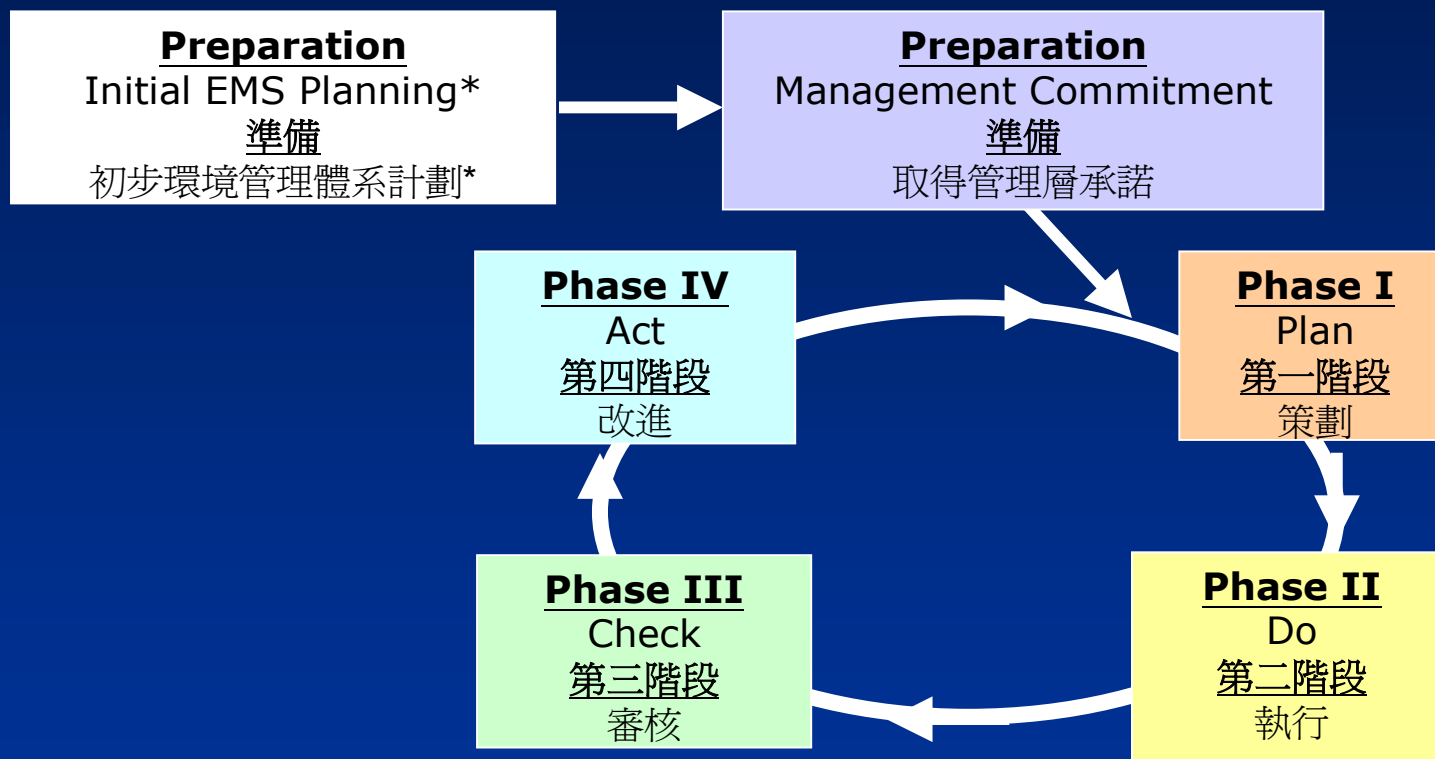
Preparation
Initial EMS Planning*
準備
初步環境管理體系計劃*

Preparation
Management Commitment
準備
取得管理層承諾

Phase IV
Act
第四階段
改進

Phase I
Plan
第一階段
策劃

Phase III
Check
第三階段
審核

Phase II
Do
第二階段
執行